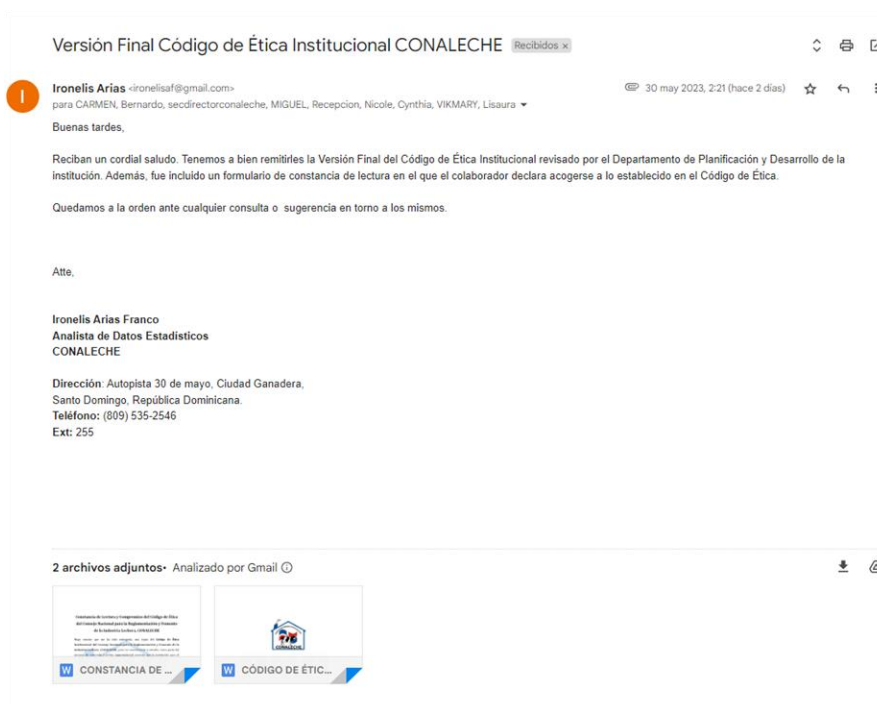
Versión Final Código de Ética Institucional CONALECHE Recibidos ×

Ironelis Arias <ironelisaf@gmail.com>
para CARMEN, Bernardo, secdirectorconaleche, MIGUEL, Recepcion, Nicole, Cynthia, VIKMARY, Lisaura

30 may 2023, 2:21 (hace 2 días)

Buenas tardes,

Reciban un cordial saludo. Tenemos a bien remitirles la Versión Final del Código de Ética Institucional revisado por el Departamento de Planificación y Desarrollo de la institución. Además, fue incluido un formulario de constancia de lectura en el que el colaborador declara acogerse a lo establecido en el Código de Ética.

Quedamos a la orden ante cualquier consulta o sugerencia en torno a los mismos.

Atte,

Ironelis Arias Franco
Analista de Datos Estadísticos
CONALECHE

Dirección: Autopista 30 de mayo, Ciudad Ganadera,
Santo Domingo, República Dominicana.
Teléfono: (809) 535-2546
Ext: 255

2 archivos adjuntos · Analizado por Gmail

Constancia de Lectura y Compromiso del Código de Ética del Consejo Nacional para la Reglamentación y Fomento de la Industria Lechera, CONALECHE

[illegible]

CONALECHE

W CONSTANCIA DE ...

W CÓDIGO DE ÉTIC...